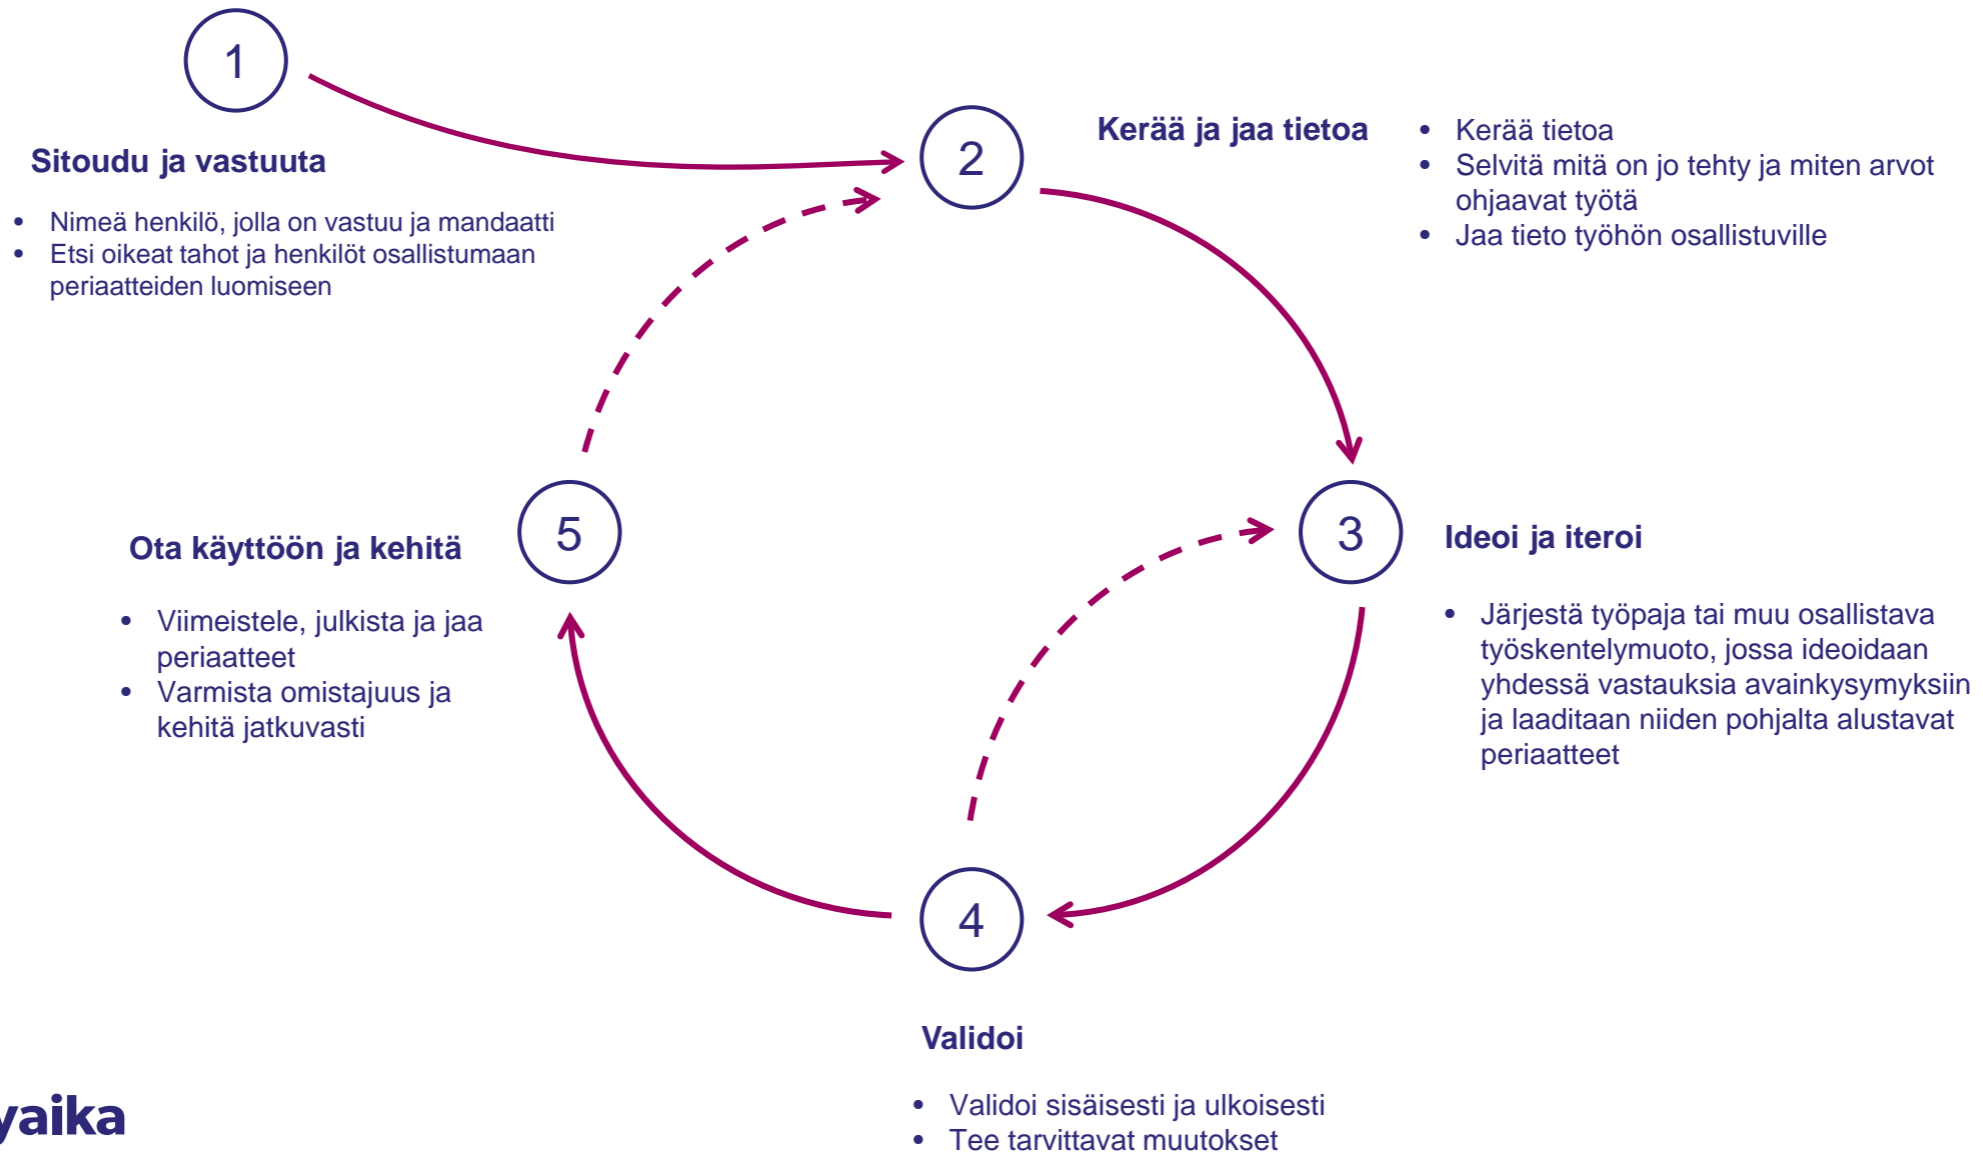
1

Sitoudu ja vastuuta

- Nimeä henkilö, jolla on vastuu ja mandaatti
- Etsi oikeat tahot ja henkilöt osallistumaan periaatteiden luomiseen

2

Kerää ja jaa tietoa

- Kerää tietoa
- Selvitä mitä on jo tehty ja miten arvot ohjaavat työtä
- Jaa tieto työhön osallistuville

3

Ideoi ja iteroi

- Järjestä työpaja tai muu osallistava työskentelymuoto, jossa ideoidaan yhdessä vastauksia avainkysymyksiin ja laaditaan niiden pohjalta alustavat periaatteet

4

Validoi

- Validoi sisäisesti ja ulkoisesti
- Tee tarvittavat muutokset

5

Ota käyttöön ja kehitä

- Viimeistele, julkista ja jaa periaatteet
- Varmista omistajuus ja kehitä jatkuvasti

yaika